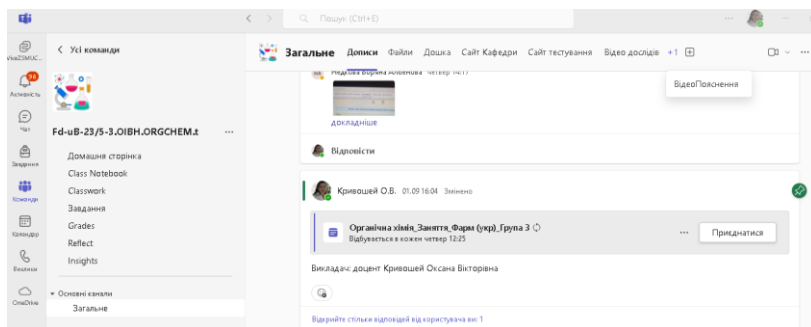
Пошук (Ctrl+E)

VivaZSMUC...

96
Активність

Чат

Завдання

Команди

Календар

Виклики

OneDrive

< Усі команди

Fd-uB-23/5-3.OIBH.ORGCHEM.t ...

Домашня сторінка
Class Notebook
Classwork
Завдання
Grades
Reflect
Insights

▾ Основні канали
Загальне

Загальне Дописи Файли Дошка Сайт Кафедри Сайт тестування Відео дослідів +1

ВідеоПояснення

Недбай Вірина Ал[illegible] четвер 14:17

докладніше

Відповісти

Кривошей О.В. 01.09 16:04 Змінено

Органічна хімія_Заняття_Фарм (укр)_Група 3
Відбувається в кожен четвер 12:25

... Приєднатися

Викладач: доцент Кривошей Оксана Вікторівна

Відкрийте стільки відповідей від користувача ви: 1